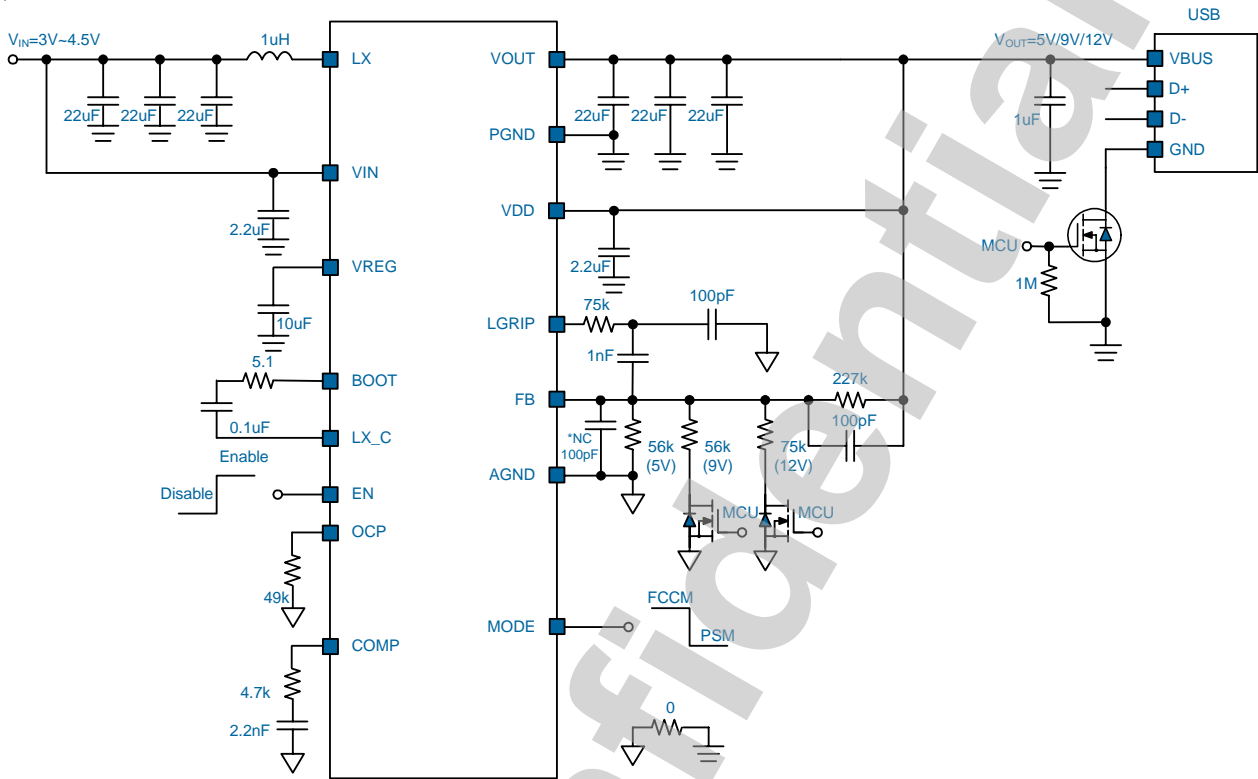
$V_{IN}$=3V~4.5V
1uH
22uF 22uF 22uF
2.2uF
10uF
5.1
0.1uF
Enable
Disable
49k
4.7k
2.2nF
LX
VIN
VREG
BOOT
LX_C
EN
OCP
COMP
VOUT
PGND
VDD
LGRIP
FB
AGND
MODE
22uF 22uF 22uF
2.2uF
75k
100pF
1nF
227k
100pF
*NC
100pF
56k
(5V)
56k
(9V)
75k
(12V)
MCU
MCU
FCCM
PSM
0
$V_{OUT}$=5V/9V/12V
USB
VBUS
D+
D-
GND
1uF
MCU
1M
Confidential